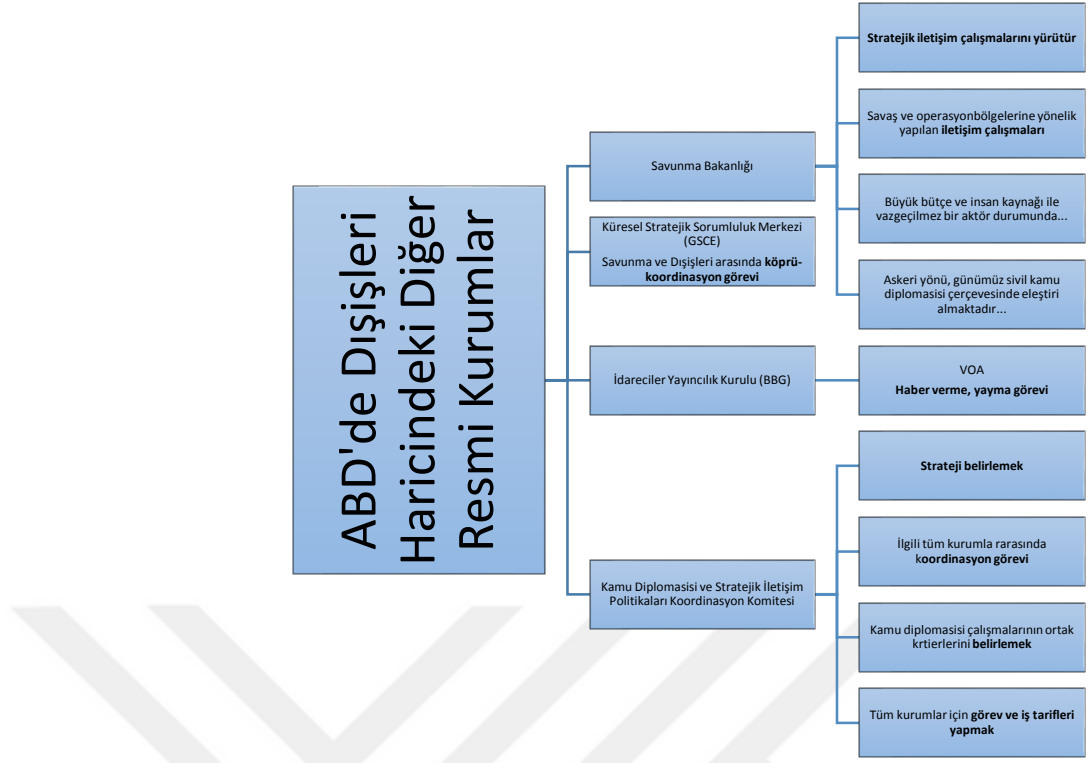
ABD'de Dışişleri Haricindeki Diğer Resmi Kurumlar

Savunma Bakanlığı

Stratejik iletişim çalışmalarını yürütür

Savaş ve operasyonbölgelerine yönelik yapılan iletişim çalışmaları

Büyük bütçe ve insan kaynağı ile vazgeçilmez bir aktör durumunda...

Askeri yönü, günümüz sivil kamu diplomasisi çerçevesinde eleştiri almaktadır...

Küresel Stratejik Sorumluluk Merkezi (GSCE)
Savunma ve Dışişleri arasında köprü-koordinasyon görevi

İdareciler Yayıncılık Kurulu (BBG)

VOA
Haber verme, yayma görevi

Kamu Diplomasisi ve Stratejik İletişim Politikaları Koordinasyon Komitesi

Strateji belirlemek

İlgili tüm kurumla rarasında koordinasyon görevi

Kamu diplomasisi çalışmalarının ortak krtierlerini belirlemek

Tüm kurumlar için görev ve iş tarifleri yapmak